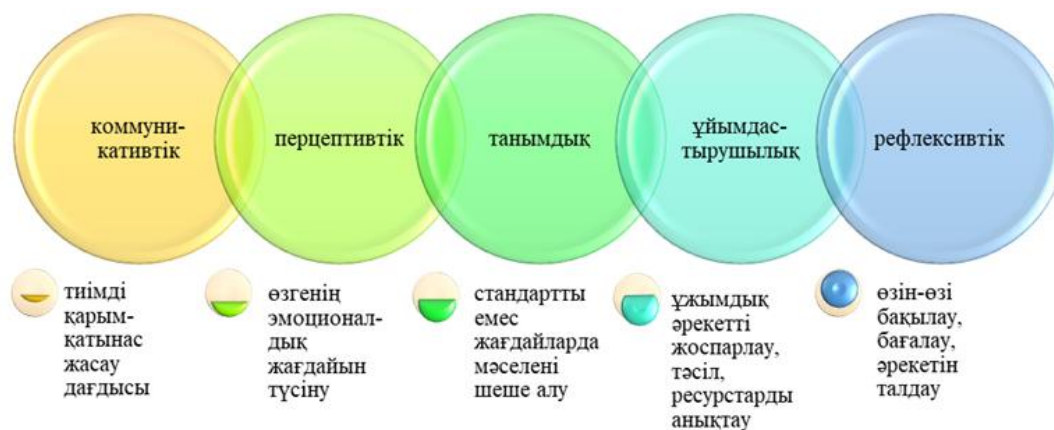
коммуникативтік

перцептивтік

танымдық

ұйымдастырушылық

рефлексивтік

тиімді қарым-қатынас жасау дағдысы

өзгенің эмоционалдық жағдайын түсіну

стандартты емес жағдайларда мәселені шеше алу

ұжымдық әрекетті жоспарлау, тәсіл, ресурстарды анықтау

өзін-өзі бақылау, бағалау, әрекетін талдау